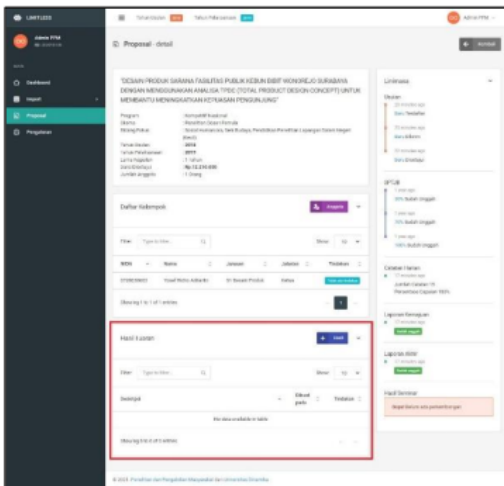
LIMITLESS

Admin P7M

Dashboard

Import

Proposal

Pengaturan

Tahun Usulan

Tahun Pelaksanaan

Admin P7M

Proposal - detail

Kembali

"DESAIN PRODUK SARANA FASILITAS PUBLIK KEBUN BIBIT WONOREJO SURABAYA DENGAN MENGGUNAKAN ANALISA TPDC (TOTAL PRODUCT DESIGN CONCEPT) UNTUK MEMBANTU MENINGKATKAN KEPUASAN PENGUNJUNG"

Program : Kompetitif Nasional
Skema : Penelitian Dosen Pemula
Bidang Fokus : Sosial Humaniora, Seni Budaya, Pendidikan
Tahun Usulan : 2018
Tahun Pelaksanaan : 2019
Lama Kegiatan : 1 Tahun
Dana Disetujui : Rp.12.374.000
Jumlah Anggota : 1 Orang

Daftar Kelompok

Anggota

Filter Type to filter...

Show 10

| NIDN | Nama | Jurusan | Jabatan | Tindakan |
|---|---|---|---|---|
| 0728038401 | Yosef Richo Adrianto | S1 Desain Produk | Ketua | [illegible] |

Showing 1 to 1 of 1 entries

1

Hasil Luaran

Add

Filter Type to filter...

Show 10

| Deskripsi | Diinput pada | Tindakan |
|---|---|---|
| No data available in table | | |

Showing 0 to 0 of 0 entries

Linimasa

Usulan

Sudah Terdaftar

Sudah diReview

Sudah Disetujui

SPTJB

Sudah Unggah

Sudah Unggah

Sudah Unggah

Catatan Harian

Jumlah Catatan 11
Persentase Capaian 100%

Laporan Kemajuan

Sudah unggah

Laporan Akhir

Sudah unggah

Hasil Seminar

Belum ada pemeriksaan

© 2021 Penelitian dan Pengabdian Masyarakat Universitas Dinamika